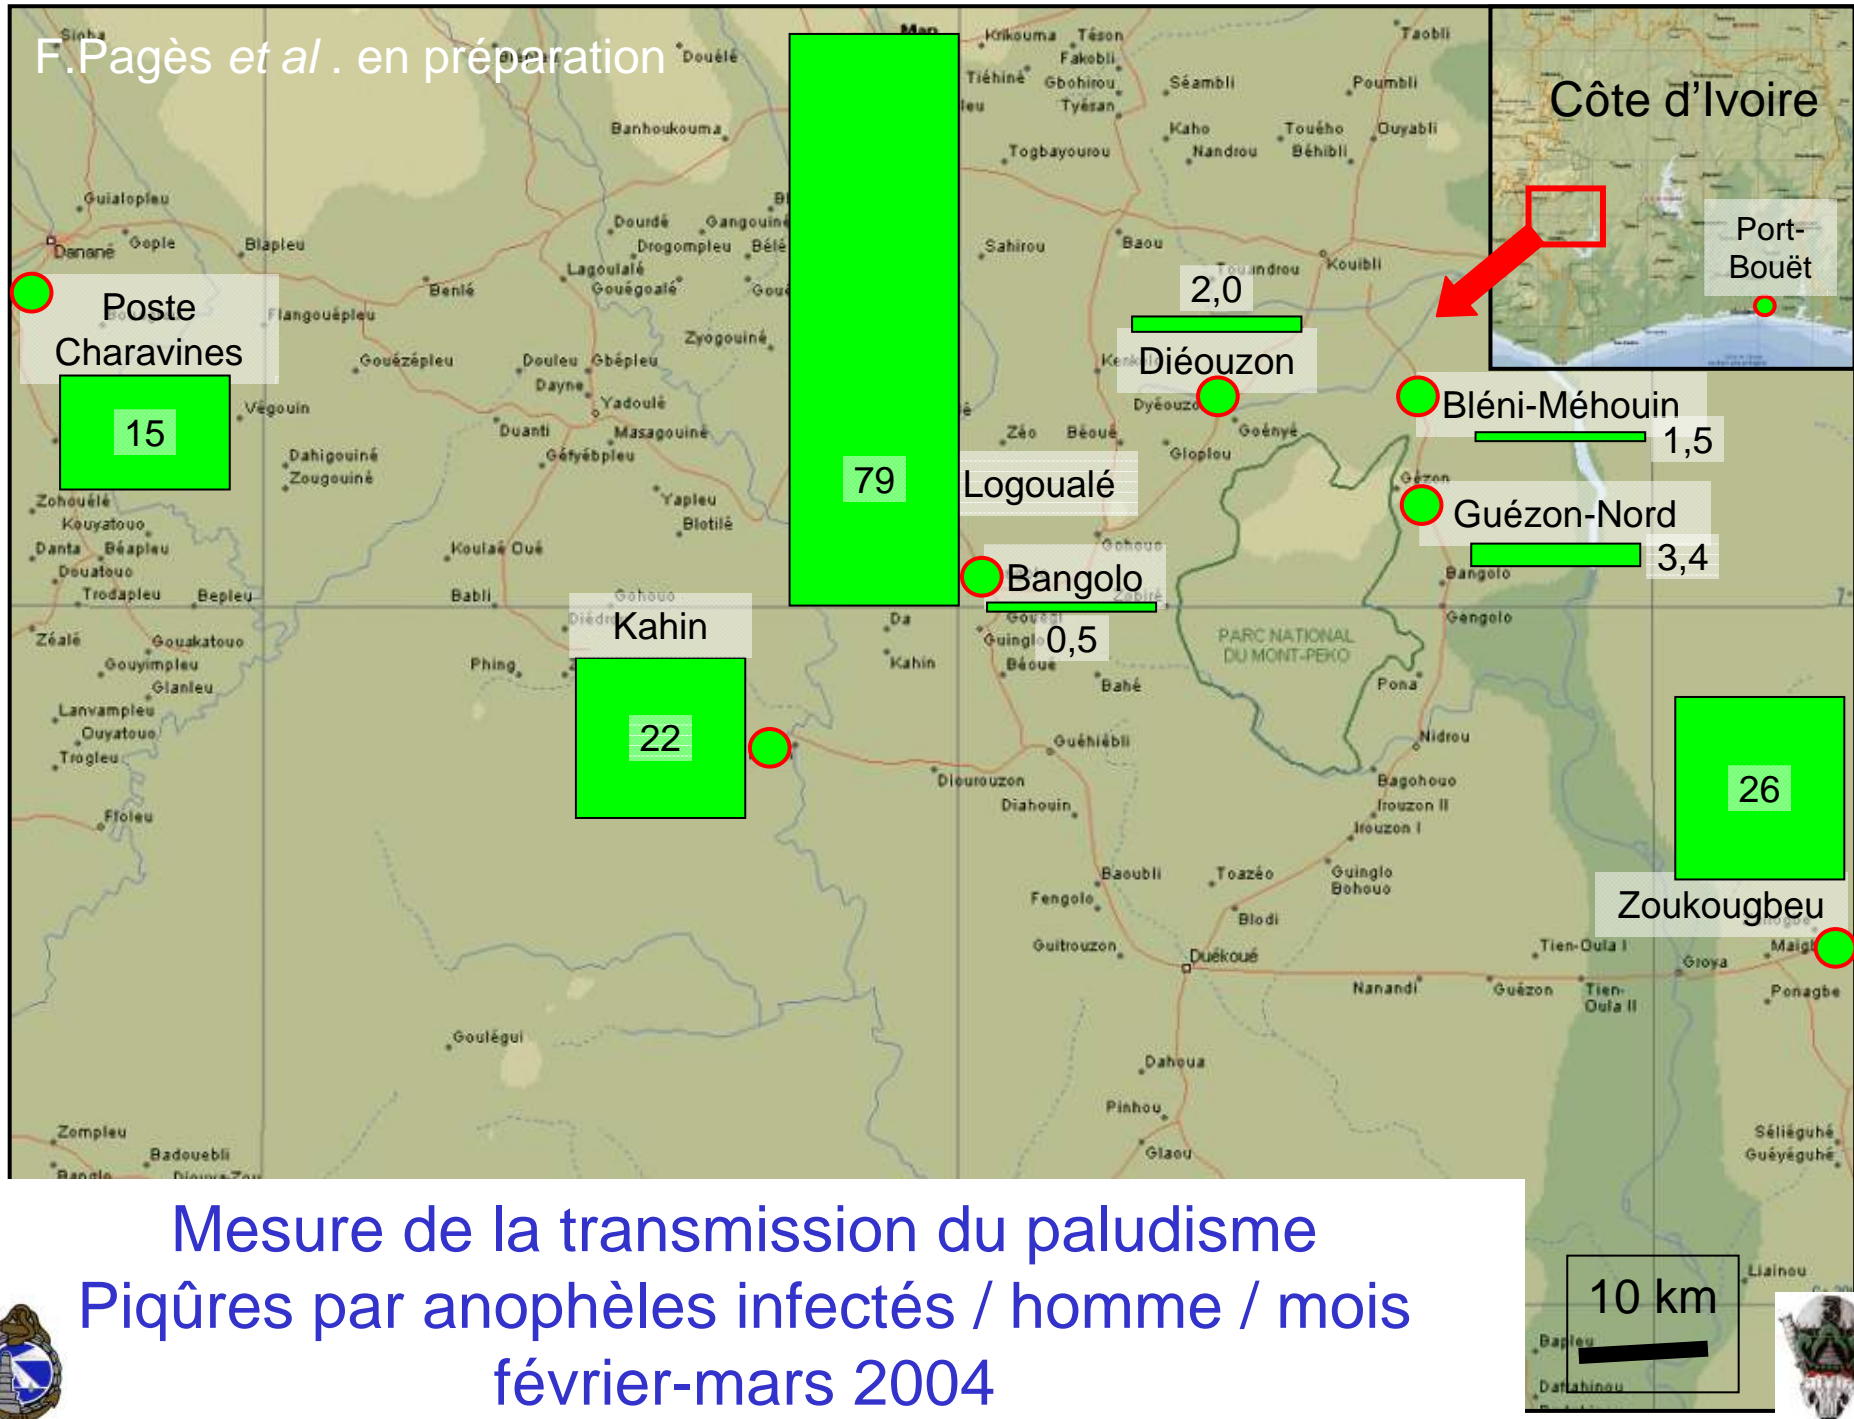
F.Pagès et al . en préparation

Côte d'Ivoire

Port-Bouët

Poste Charavines

15

79

Logoualé

2,0

Diéouzon

Bléni-Méhouin

1,5

Guézon-Nord

3,4

Bangolo

0,5

Kahin

22

26

Zoukougbeu

10 km

Mesure de la transmission du paludisme
Piqûres par anophèles infectés / homme / mois
février-mars 2004